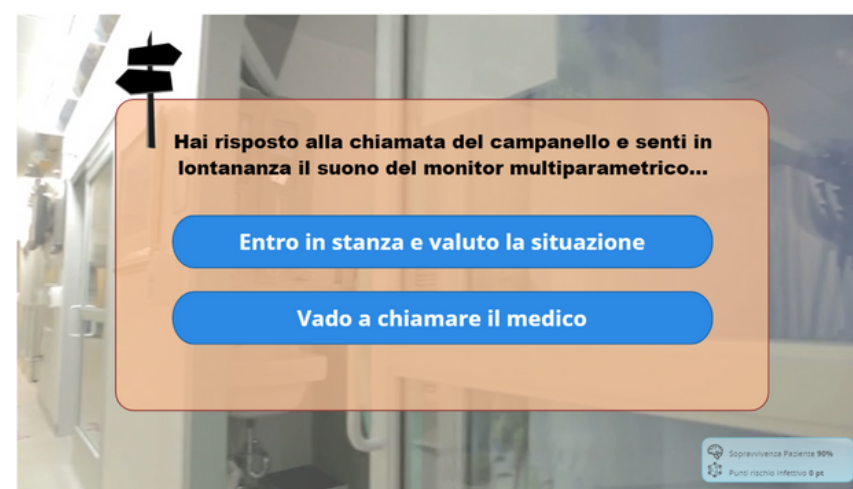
Hai risposto alla chiamata del campanello e senti in lontananza il suono del monitor multiparametrico...

Entro in stanza e valuto la situazione

Vado a chiamare il medico

Sopravvivenza Paziente 90%
Punti rischio infettivo 0 pt